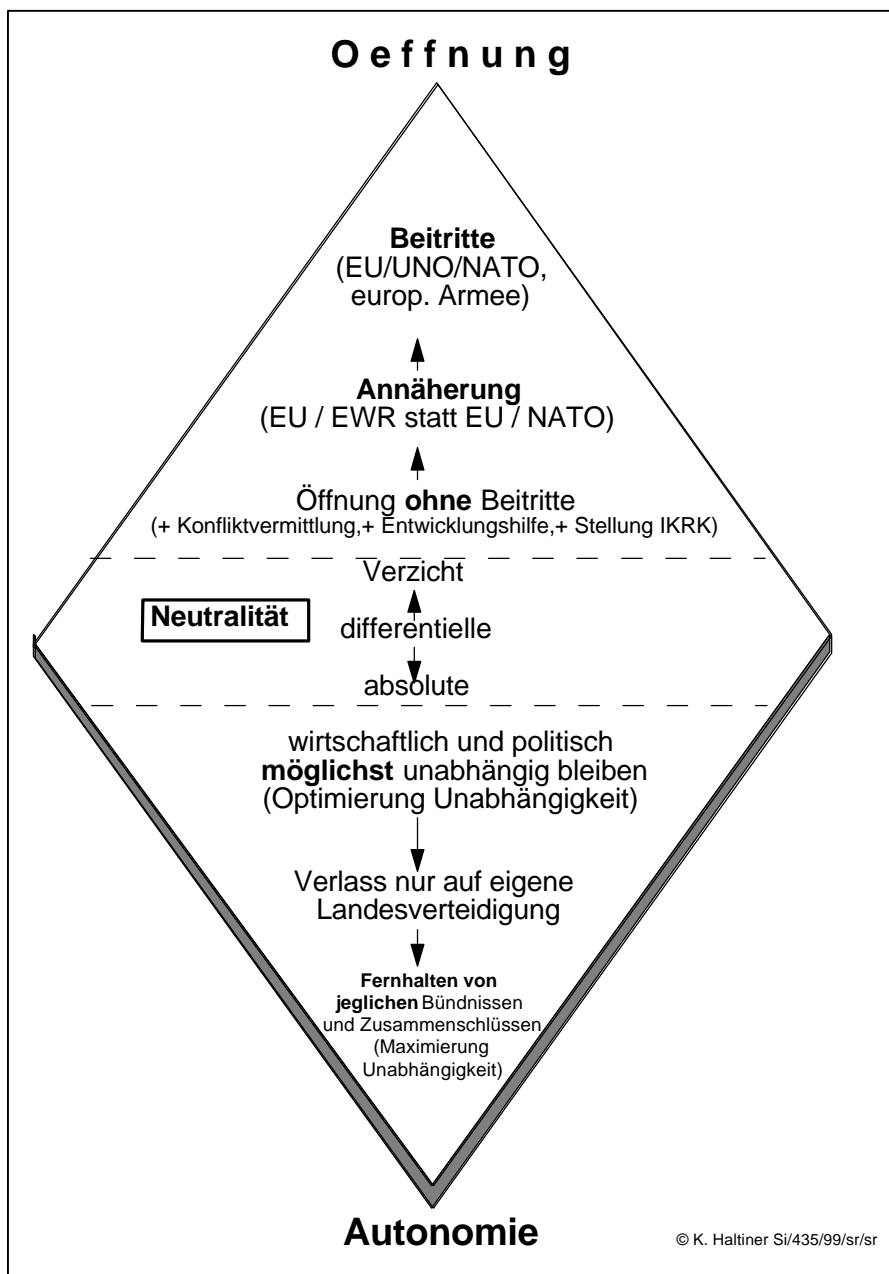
O e f f n u n g

**Beitritte**
(EU/UNO/NATO, europ. Armee)

**Annäherung**
(EU / EWR statt EU / NATO)

Öffnung **ohne** Beitritte
(+ Konfliktvermittlung,+ Entwicklungshilfe,+ Stellung IKRK)

Verzicht

**Neutralität**

differentielle

absolute

wirtschaftlich und politisch **möglichst** unabhängig bleiben (Optimierung Unabhängigkeit)

Verlass nur auf eigene Landesverteidigung

**Fernhalten von jeglichen** Bündnissen und Zusammenschlüssen (Maximierung Unabhängigkeit)

**Autonomie**

© K. Haltiner Si/435/99/sr/sr